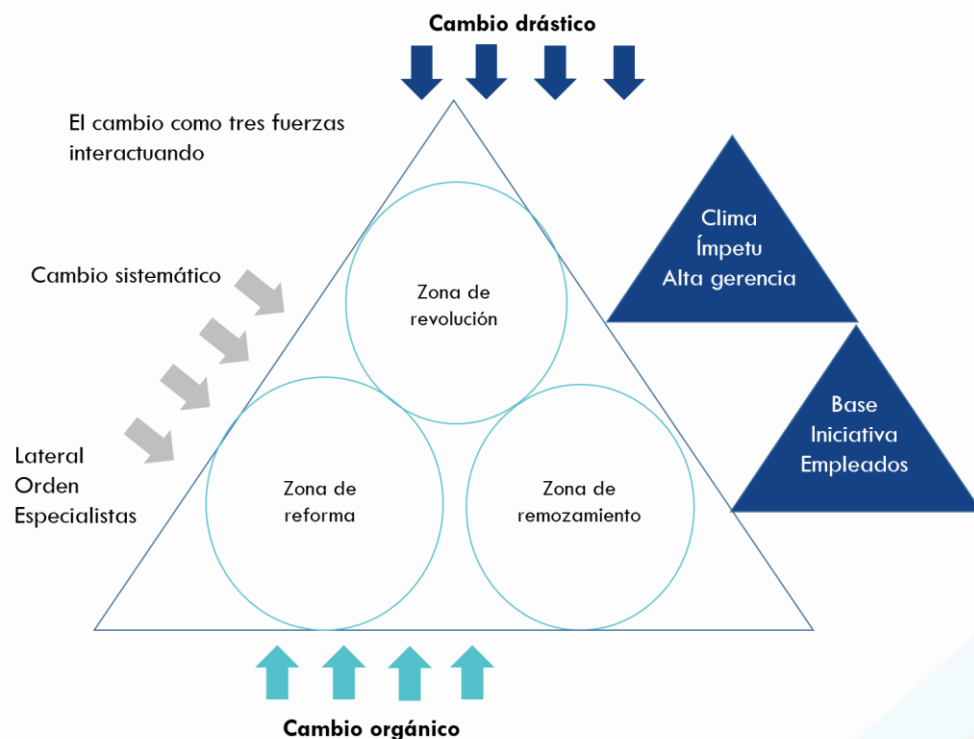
Cambio drástico

El cambio como tres fuerzas interactuando

Clima
Ímpetu
Alta gerencia

Cambio sistemático

Zona de revolución

Base
Iniciativa
Empleados

Lateral
Orden
Especialistas

Zona de reforma

Zona de remozamiento

Cambio orgánico